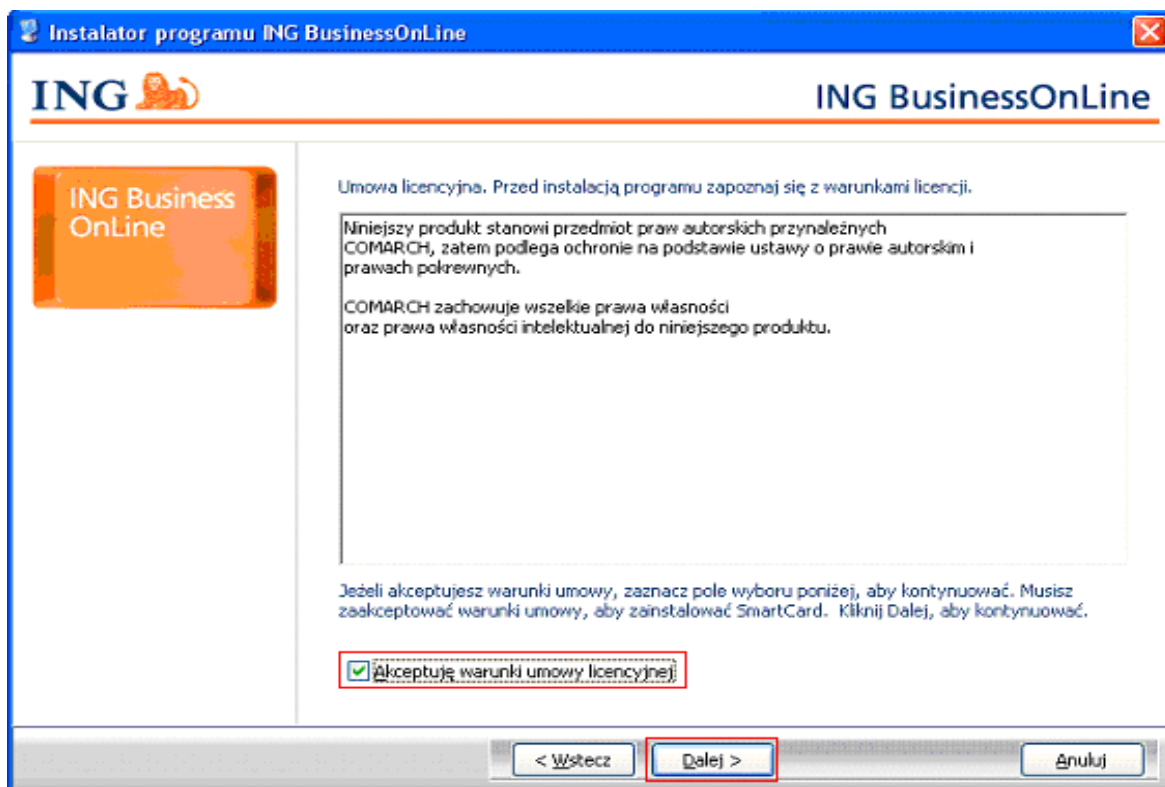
Instalator programu ING BusinessOnLine

ING

ING BusinessOnLine

ING Business OnLine

Umowa licencyjna. Przed instalacją programu zapoznaj się z warunkami licencji.

Niniejszy produkt stanowi przedmiot praw autorskich przynależnych COMARCH, zatem podlega ochronie na podstawie ustawy o prawie autorskim i prawach pokrewnych.

COMARCH zachowuje wszelkie prawa własności oraz prawa własności intelektualnej do niniejszego produktu.

Jeżeli akceptujesz warunki umowy, zaznacz pole wyboru poniżej, aby kontynuować. Musisz zaakceptować warunki umowy, aby zainstalować SmartCard. Kliknij Dalej, aby kontynuować.

Akceptuję warunki umowy licencyjnej

< Wstecz

Dalej >

Anuluj